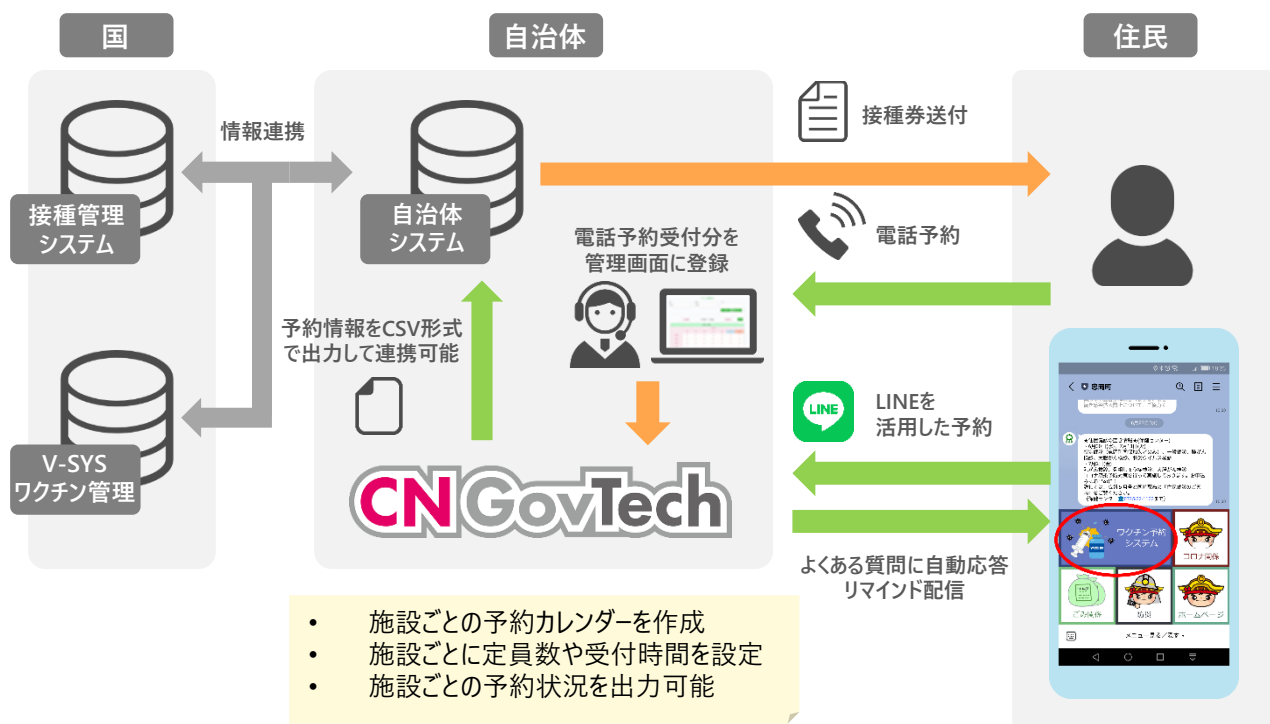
国

自治体

住民

情報連携

接種管理システム

V-SYS ワクチン管理

自治体システム

予約情報をCSV形式で出力して連携可能

電話予約受付分を管理画面に登録

CN GovTech

接種券送付

電話予約

LINE

LINEを活用した予約

よくある質問に自動応答
リマインド配信

ワクチン予約システム

コロナ関係

ごみ分別

防災

ホームページ

• 施設ごとの予約カレンダーを作成
• 施設ごとに定員数や受付時間を設定
• 施設ごとの予約状況を出力可能